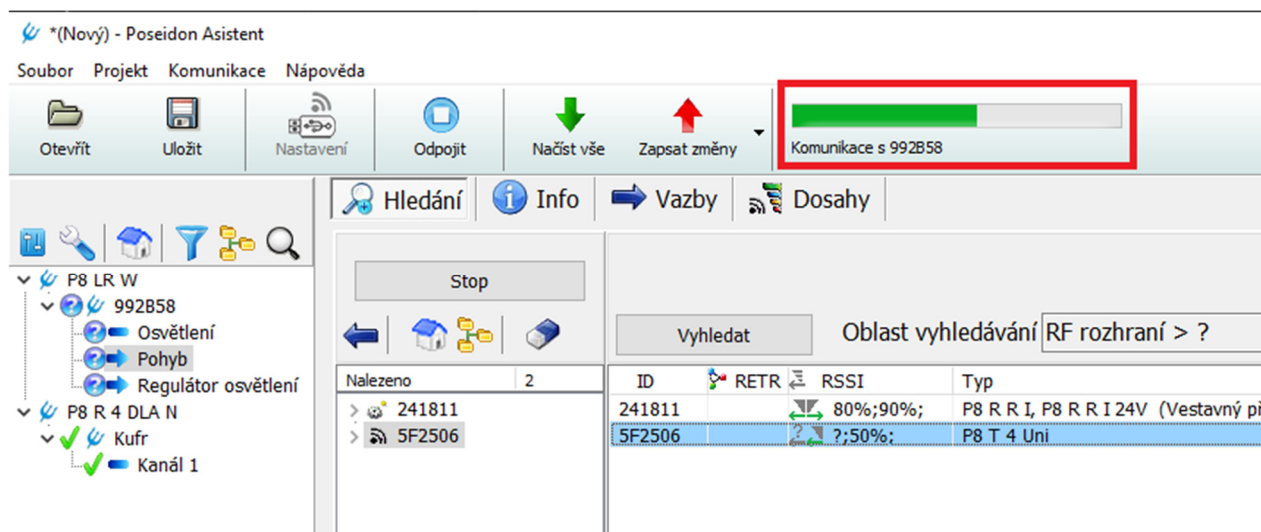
*(Nový) - Poseidon Asistent

Soubor Projekt Komunikace Nápověda

Otevřít Uložit Nastavení Odpojit Načíst vše Zapsat změny

Komunikace s 992B58

Hledání Info Vazby Dosahy

P8 LR W
992B58
Osvětlení
Pohyb
Regulátor osvětlení
P8 R 4 DLA N
Kufr
Kanál 1

Stop

Vyhledat

Oblast vyhledávání RF rozhraní > ?

| Nalezeno | 2 |
|---|---|
| 241811 | |
| 5F2506 | |

| ID | RETR | RSSI | Typ |
|---|---|---|---|
| 241811 | | 80%;90%; | P8 R R I, P8 R R I 24V (Vestavný pi |
| 5F2506 | | ?;50%; | P8 T 4 Uni |